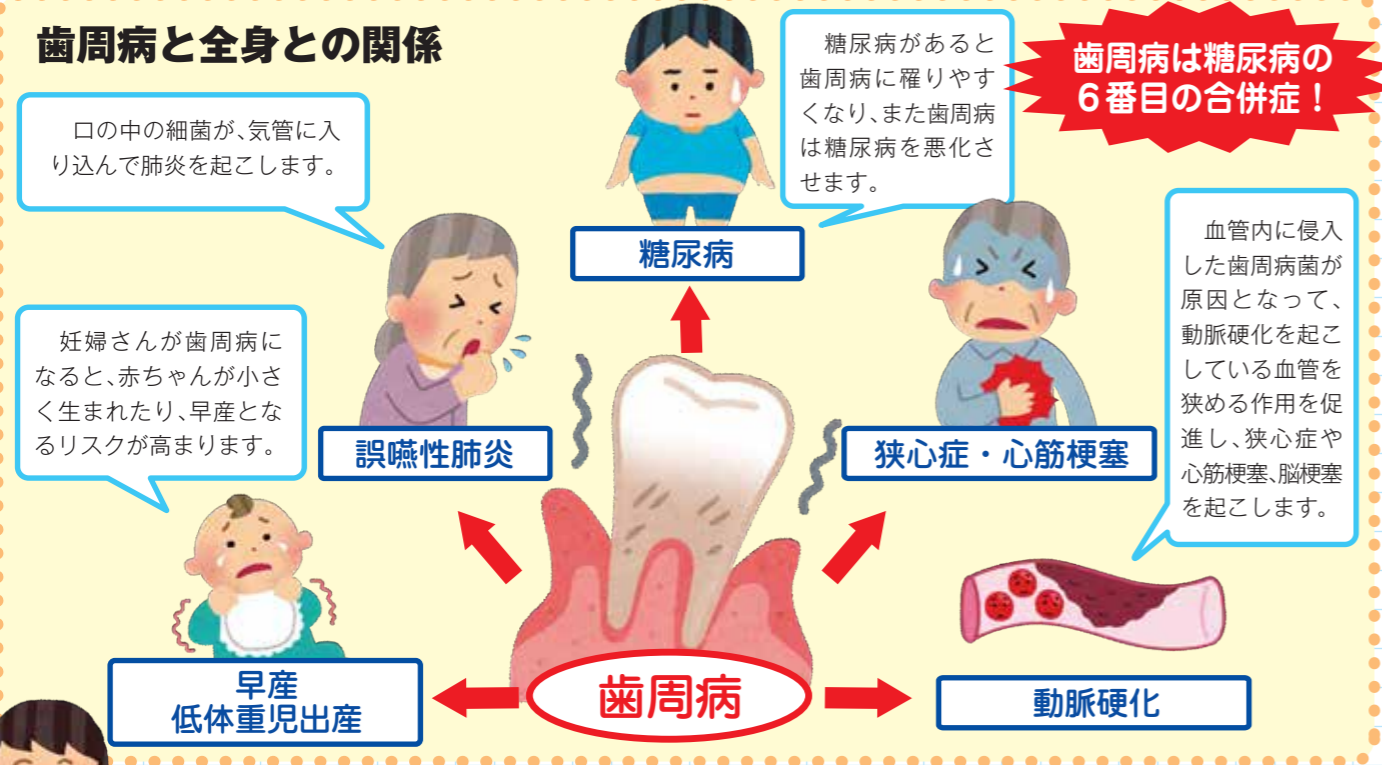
歯周病と全身との関係

口の中の細菌が、気管に入り込んで肺炎を起こします。

糖尿病があると歯周病に罹りやすくなり、また歯周病は糖尿病を悪化させます。

歯周病は糖尿病の６番目の合併症！

血管内に侵入した歯周病菌が原因となって、動脈硬化を起こしている血管を狭める作用を促進し、狭心症や心筋梗塞、脳梗塞を起こします。

妊婦さんが歯周病になると、赤ちゃんが小さく生まれたり、早産となるリスクが高まります。

糖尿病

誤嚥性肺炎

狭心症・心筋梗塞

早産
低体重児出産

歯周病

動脈硬化